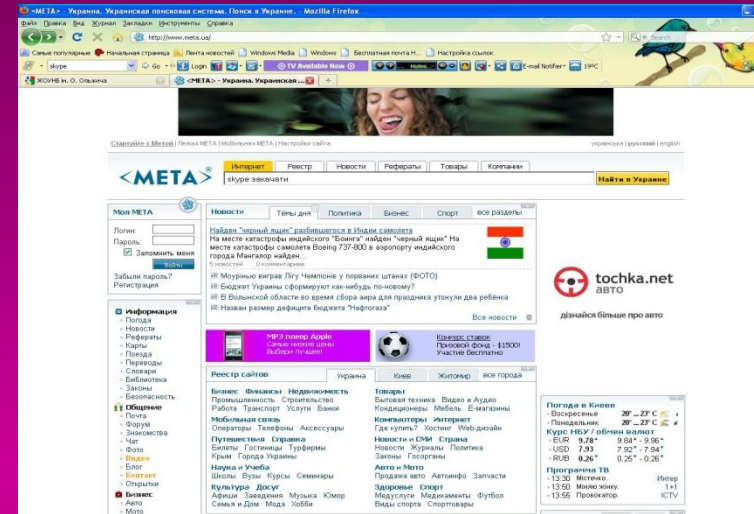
«МЕТА» - Украина. Украинская поисковая система. Поиск в Украине. - Mozilla Firefox
Файл Правка Вид Журнал Закладки Инструменты Справка
http://www.meta.ua/
Search
Самые популярные Начальная страница Лента новостей Windows Media Windows Бесплатная почта H... Настройка ссылок
skype Go Login TV Available Now E-mail Notifier 19ºC
ЖОУНБ ім. О. Ольжича <МЕТА> - Украина. Украинская ...

Стартовая с Метой | Почта МЕТА | Мобильная МЕТА | Настройки сайта
українська | русский | english
Интернет Реестр Новости Рефераты Товары Компании
<МЕТА>
skype закачати
Найти в Украине

Моя МЕТА
Логин:
Пароль:
Запомнить меня
Войти
Забыли пароль?
Регистрация

Информация
Погода
Новости
Рефераты
Карты
Поезда
Переводы
Словари
Библиотека
Законы
Безопасность
Общение
Почта
Форум
Знакомства
Чат
Фото
Видео
Блог
Контакт
Открытки
Бизнес
Авто
Мото

Новости Темы дня Политика Бизнес Спорт все разделы
Найден "черный ящик" разбившегося в Индии самолета
На месте катастрофы индийского "Боинга" найден "черный ящик" На месте катастрофы самолета Boeing 737-800 в аэропорту индийского города Мангалор найден...
5 новостей 0 комментариев
Моуриньо виграв Лігу Чемпіонів у порванних штанах (ФОТО)
Бюджет Украины сформируют как-нибудь по-новому?
В Волынской области во время сбора аира для праздника утонули два ребёнка
Назван размер дефицита Бюджета "Нафтогаза"
Все новости

tochka.net авто
дізнайся більше про авто

MP3 плеер Apple
Самые низкие цены
Выбери лучшее!
Конкурс ставок:
Призовой фонд - $1500!
Участие бесплатно

Реестр сайтов Украина Киев Житомир все города
Бизнес Финансы Недвижимость
Промышленность Строительство
Работа Транспорт Услуги Банки
Мобильная связь
Операторы Телефоны Аксессуары
Путешествия Справка
Билеты Гостиницы Турфирмы
Крым Города Украины
Наука и Учеба
Школы Вузы Курсы Семинары
Культура Досуг
Афиши Заведения Музыка Юмор
Семья и Дом Мода Хобби
Товары
Бытовая техника Видео и Аудио
Кондиционеры Мебель E-магазины
Компьютеры Интернет
Где купить? Хостинг Web-дизайн
Новости и СМИ Страна
Новости Журналы Политика
Законы Госорганы
Авто и Мото
Продажа авто Автоинфо Запчасти
Здоровье Спорт
Медуслуги Медикаменты Футбол
Виды спорта Спортовары

Погода в Киеве
Воскресенье 20°...23° С
Понедельник 20°...23° С
Курс НБУ / обмен валют
EUR 9.78* 9.84* - 9.96*
USD 7.93 7.92* - 7.94*
RUB 0.26* 0.25* - 0.26*
Программа ТВ
13:30 Містечко. Интер
13:50 Мінна зону. 1+1
13:55 Провокатор. ICTV